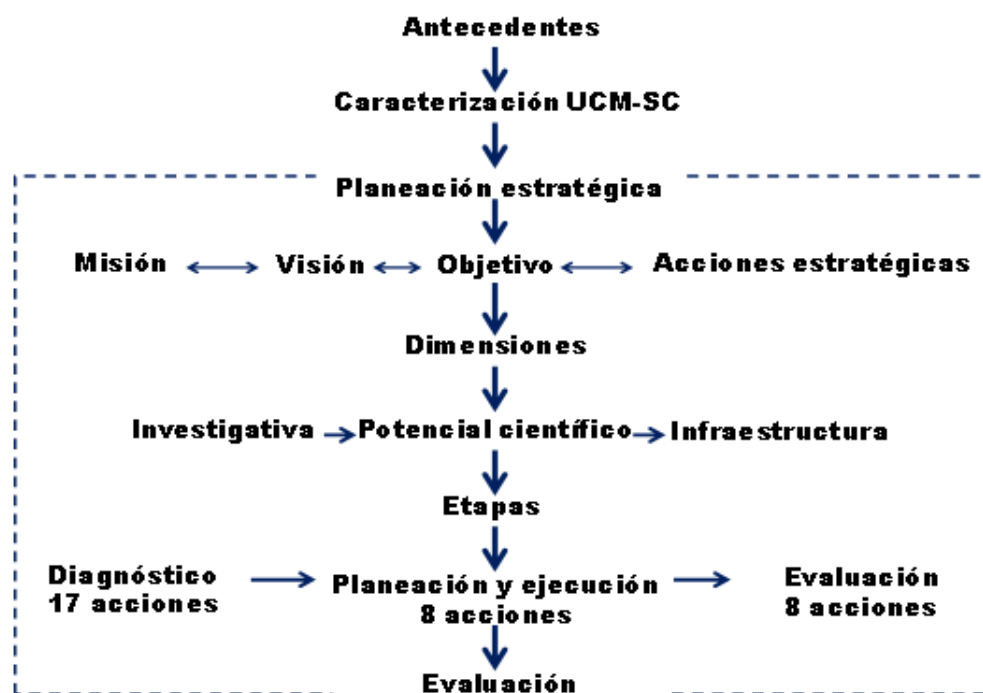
Antecedentes

Caracterización UCM-SC

Planeación estratégica

Misión Visión Objetivo Acciones estratégicas

Dimensiones

Investigativa Potencial científico Infraestructura

Etapas

Diagnóstico 17 acciones

Planeación y ejecución 8 acciones

Evaluación 8 acciones

Evaluación